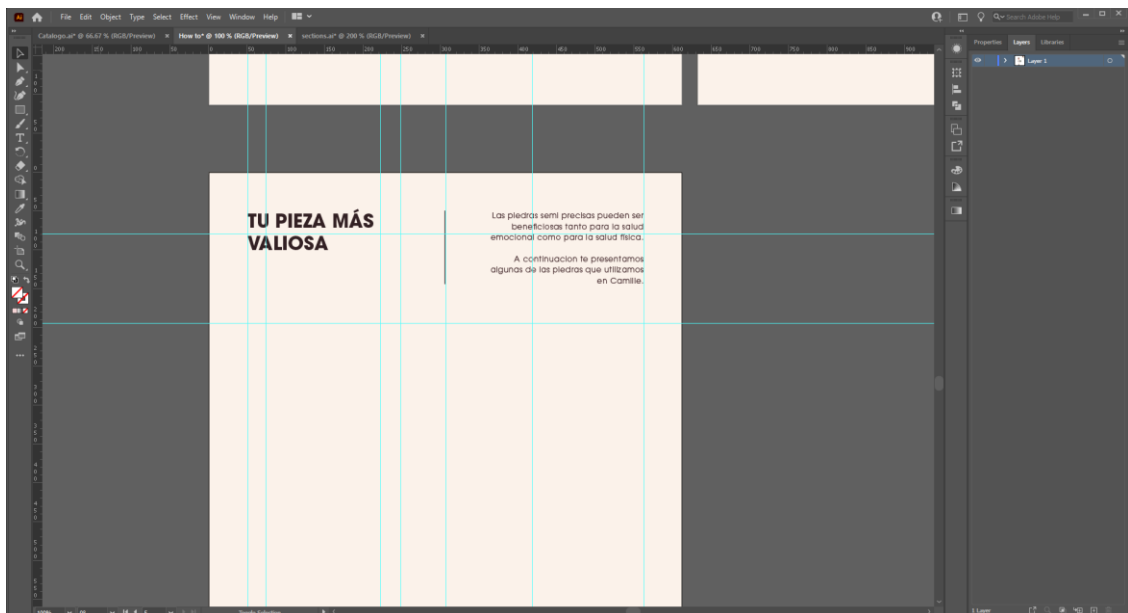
File Edit Object Type Select Effect View Window Help

Catalogo.ai* @ 66.67 % (RGB/Preview) × How to* @ 100 % (RGB/Preview) × sections.ai* @ 200 % (RGB/Preview) ×

Properties Layers Libraries

Layer 1

TU PIEZA MÁS VALIOSA

Las piedras semi precisas pueden ser beneficiosas tanto para la salud emocional como para la salud física.

A continuacion te presentamos algunas de las piedras que utilizamos en Camille.

1 Layer